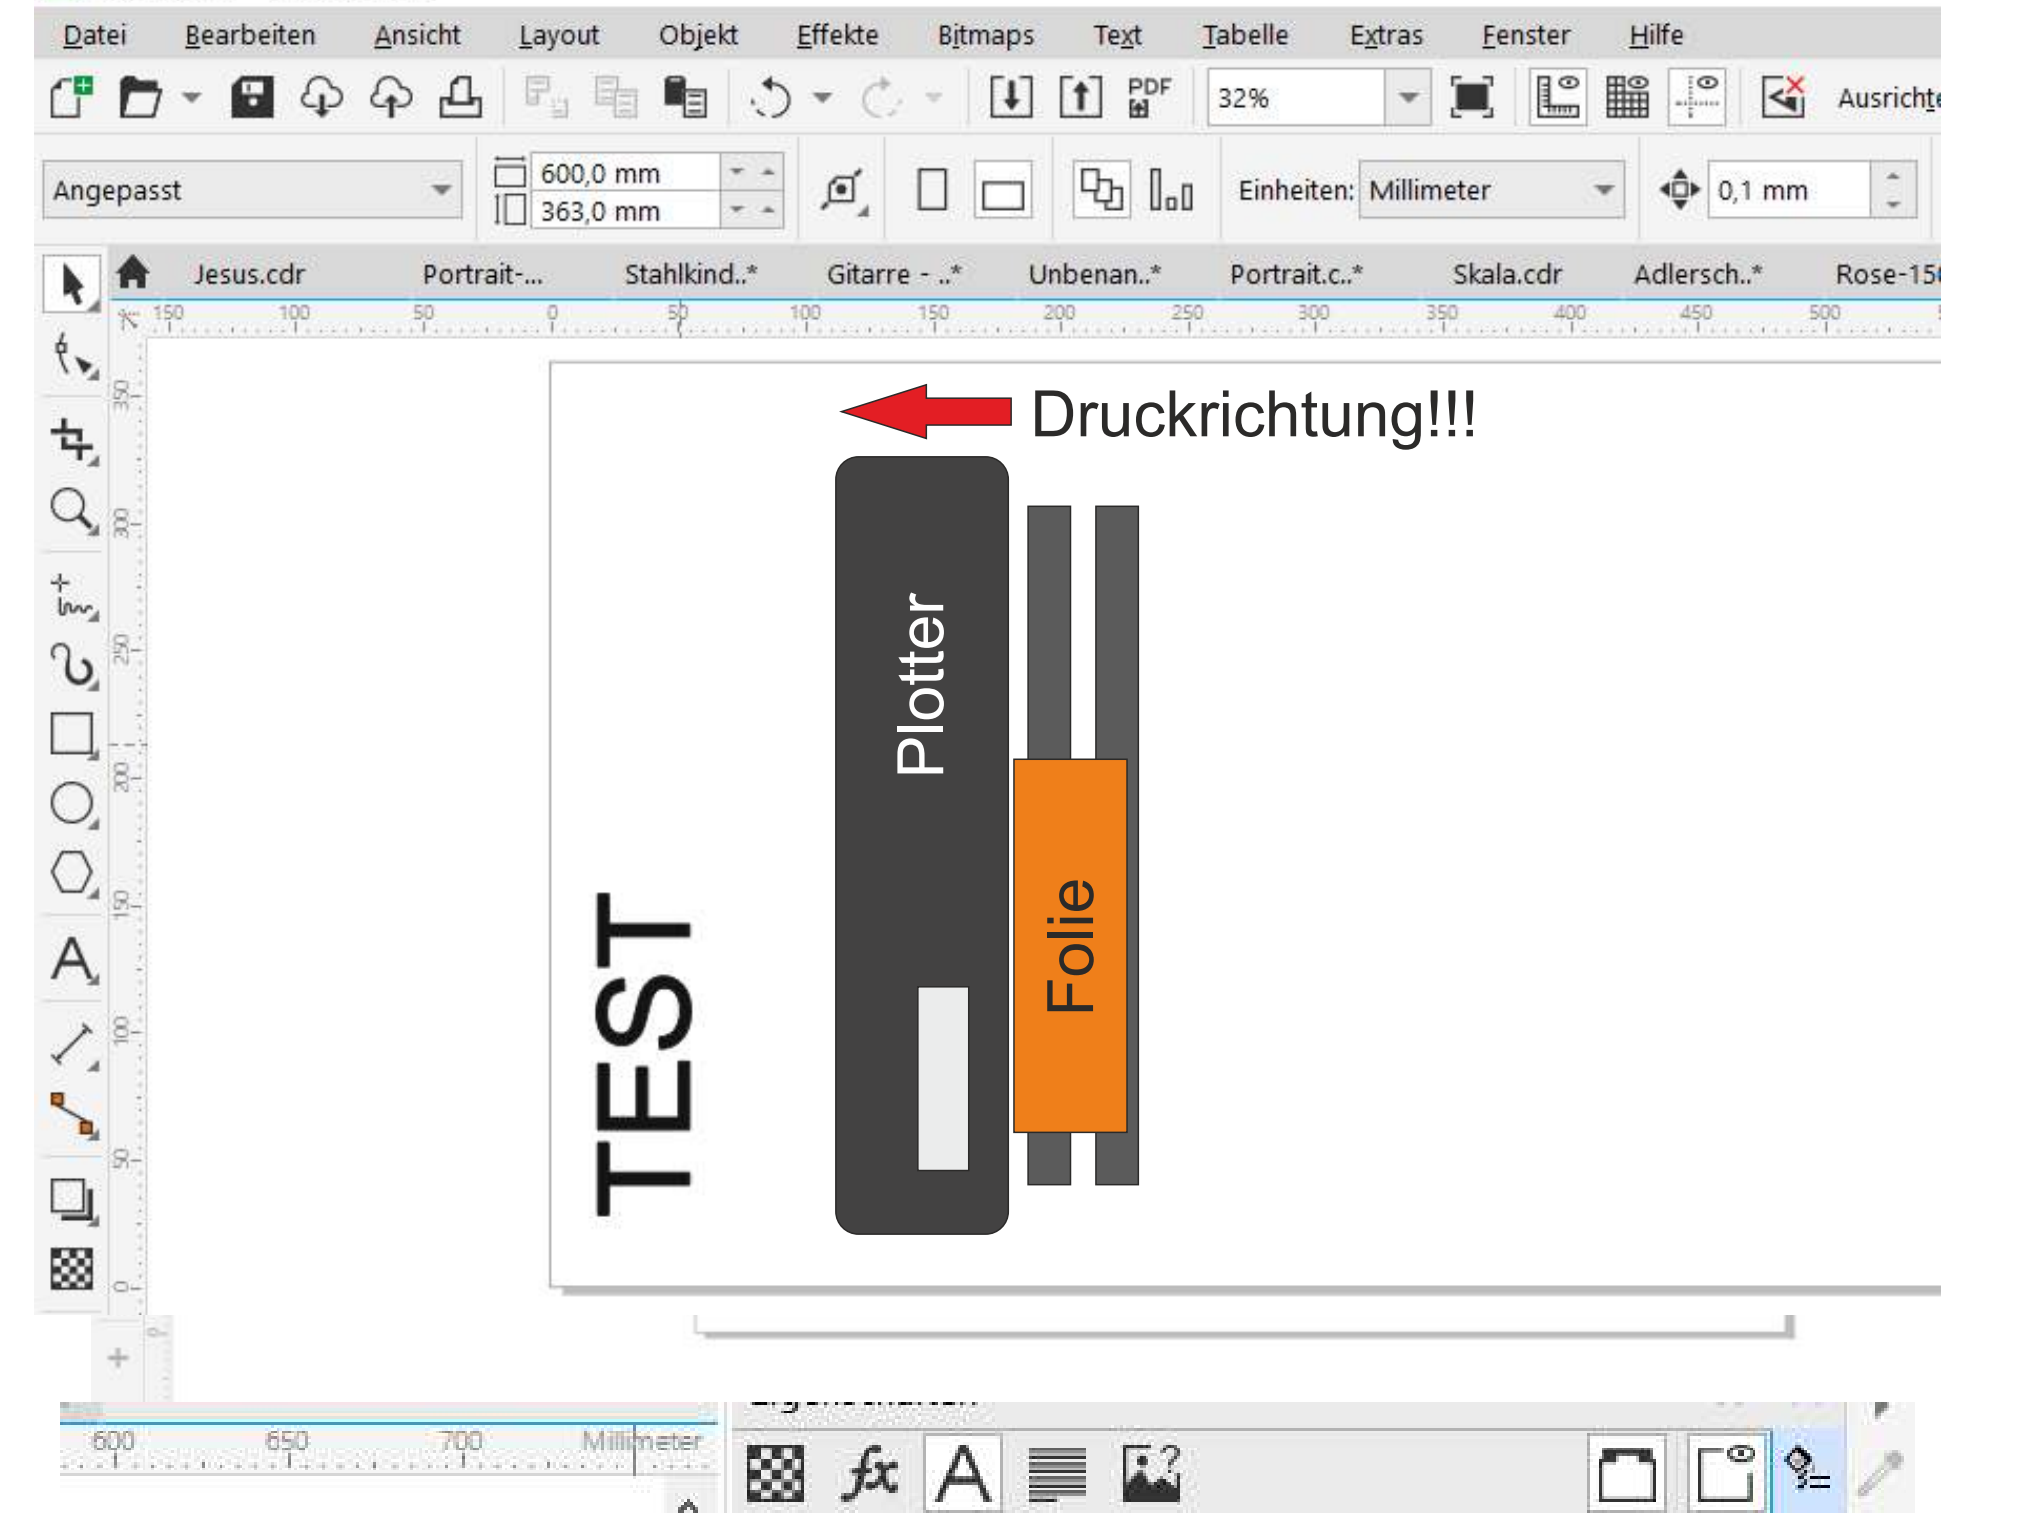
Datei Bearbeiten Ansicht Layout Objekt Effekte Bitmaps Text Tabelle Extras Fenster Hilfe

PDF 32% Ausricht

Angepasst 600,0 mm 363,0 mm Einheiten: Millimeter 0,1 mm

Jesus.cdr Portrait-... Stahlkind..* Gitarre - ..* Unbenan..* Portrait.c..* Skala.cdr Adlersch..* Rose-15

150 100 50 0 50 100 150 200 250 300 350 400 450 500

350 300 250 200 150 100 50 0

Druckrichtung!!!

Plotter

Folie

TEST

600 650 700 Millimeter